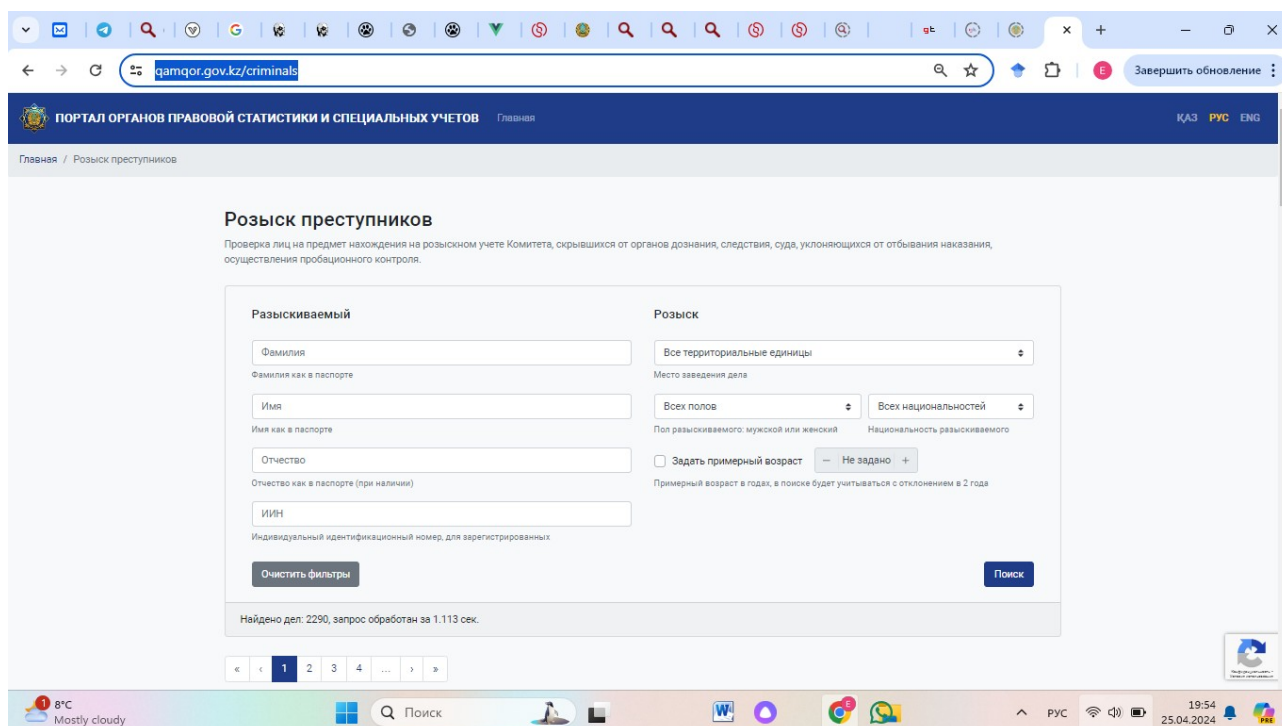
G

qamqor.gov.kz/criminals

E

Завершить обновление

ПОРТАЛ ОРГАНОВ ПРАВОВОЙ СТАТИСТИКИ И СПЕЦИАЛЬНЫХ УЧЕТОВ Главная

ҚАЗ РУС ENG

Главная / Розыск преступников

Розыск преступников

Проверка лиц на предмет нахождения на розыскном учете Комитета, скрывшихся от органов дознания, следствия, суда, уклоняющихся от отбывания наказания, осуществления пробационного контроля.

Разыскиваемый

Фамилия
Фамилия как в паспорте

Имя
Имя как в паспорте

Отчество
Отчество как в паспорте (при наличии)

ИИН
Индивидуальный идентификационный номер, для зарегистрированных

Очистить фильтры

Розыск

Все территориальные единицы
Место заведения дела

Всех полов
Пол разыскиваемого: мужской или женский

Всех национальностей
Национальность разыскиваемого

Задать примерный возраст − Не задано +
Примерный возраст в годах, в поиске будет учитываться с отклонением в 2 года

Поиск

Найдено дел: 2290, запрос обработан за 1.113 сек.

« ‹ 1 2 3 4 … › »

1 8°C
Mostly cloudy

Поиск

РУС

19:54
25.04.2024